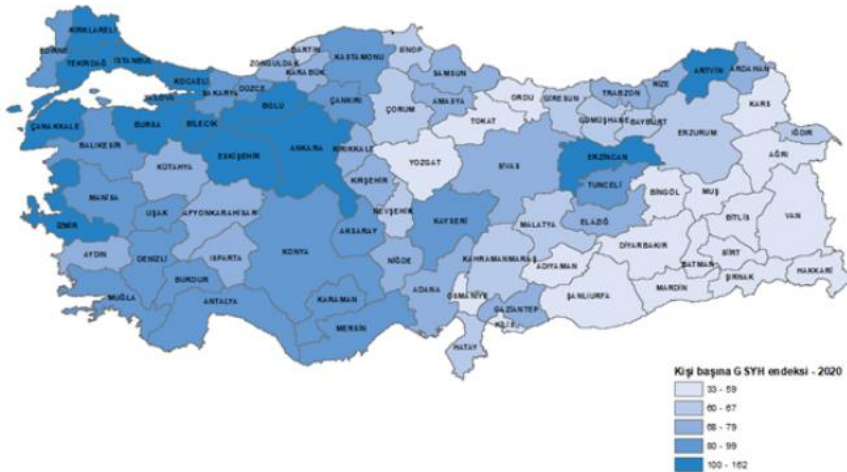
KIRKLARELİ
EDİRNE
TEKİRDAĞ
İSTANBUL
KOCAELİ
YALOVA
SAKARYA
DÜZCE
ZONGULDAK
BARTIN
KARABÜK
KASTAMONU
SİNOP
SAMSUN
ORDU
GİRESUN
TRABZON
RİZE
ARTVİN
ARDAHAN
KARS
IĞDIR
ÇANAKKALE
BURSA
BİLECİK
BOLU
ÇANKIRI
ÇORUM
AMASYA
TOKAT
GÜMÜŞHANE
BAYBURT
ERZURUM
AĞRI
BALIKESİR
ESKİŞEHİR
ANKARA
KIRIKKALE
YOZGAT
SİVAS
ERZİNCAN
TUNCELİ
BİNGÖL
MUŞ
KÜTAHYA
KIRŞEHİR
BİTLİS
VAN
MANİSA
UŞAK
AFYONKARAHİSAR
NEVŞEHİR
KAYSERİ
MALATYA
ELAZIĞ
İZMİR
AKSARAY
DİYARBAKIR
SİİRT
AYDIN
DENİZLİ
ISPARTA
KONYA
NİĞDE
KAHRAMANMARAŞ
ADIYAMAN
BATMAN
ŞIRNAK
HAKKARİ
BURDUR
ADANA
OSMANİYE
MARDİN
MUĞLA
ANTALYA
KARAMAN
GAZİANTEP
ŞANLIURFA
MERSİN
KİLİS
HATAY

Kişi başına GSYH endeksi - 2020
33 - 59
60 - 67
68 - 79
80 - 99
100 - 162